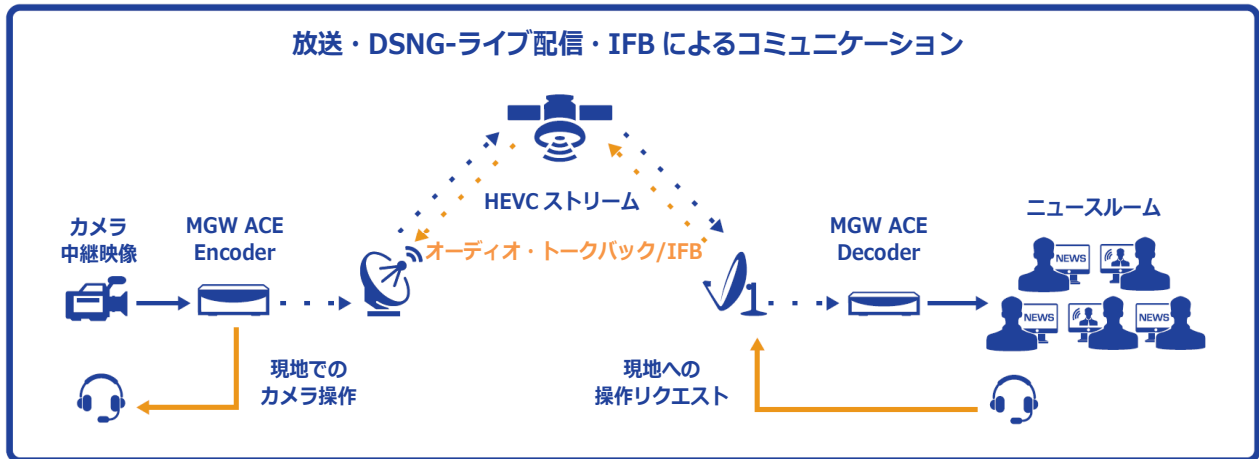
放送・DSNG-ライブ配信・IFB によるコミュニケーション

HEVC ストリーム

オーディオ・トークバック/IFB

カメラ
中継映像

MGW ACE
Encoder

MGW ACE
Decoder

ニュースルーム

NEWS

NEWS

NEWS

NEWS

現地での
カメラ操作

現地への
操作リクエスト